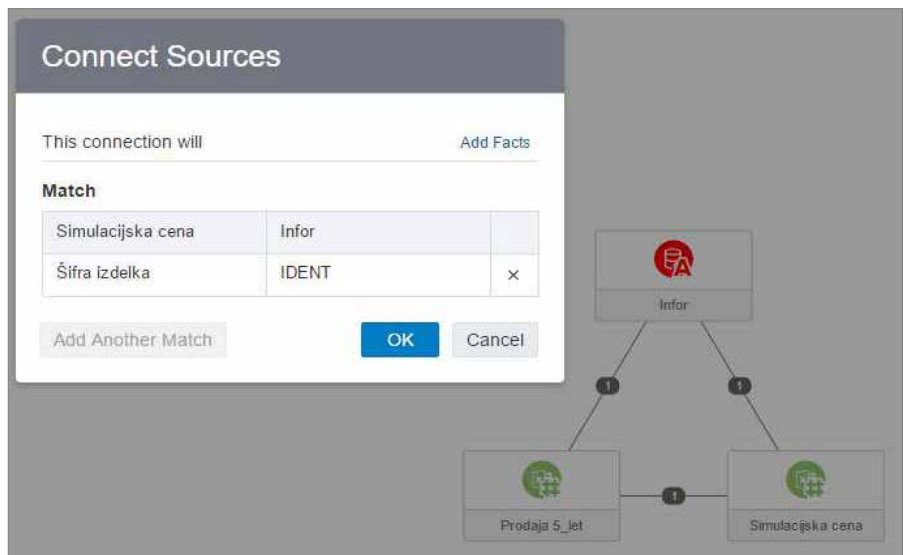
Connect Sources

This connection will

Add Facts

Match

| Simulacijska cena | Infor | |
|---|---|---|
| Šifra izdelka | IDENT | × |

Add Another Match

OK

Cancel

Infor

1

1

1

Prodaja 5_let

Simulacijska cena